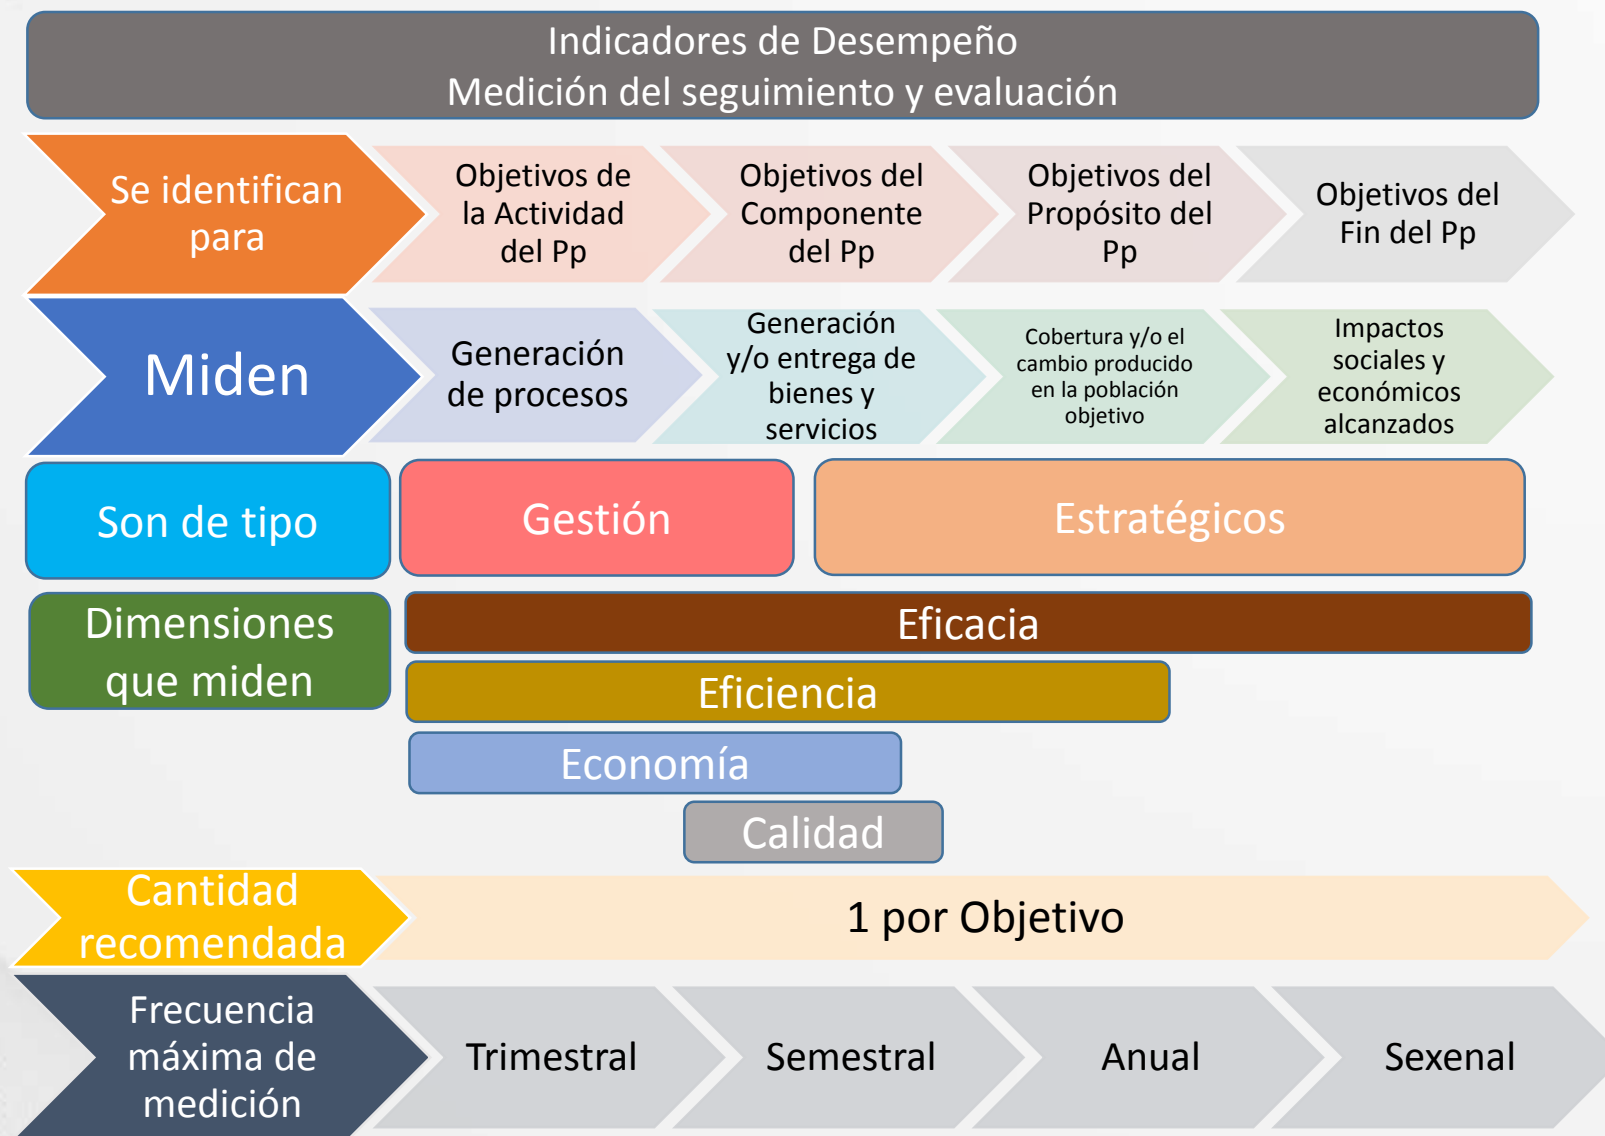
Indicadores de Desempeño
Medición del seguimiento y evaluación

Se identifican para

Objetivos de la Actividad del Pp

Objetivos del Componente del Pp

Objetivos del Propósito del Pp

Objetivos del Fin del Pp

Miden

Generación de procesos

Generación y/o entrega de bienes y servicios

Cobertura y/o el cambio producido en la población objetivo

Impactos sociales y económicos alcanzados

Son de tipo

Gestión

Estratégicos

Dimensiones que miden

Eficacia

Eficiencia

Economía

Calidad

Cantidad recomendada

1 por Objetivo

Frecuencia máxima de medición

Trimestral

Semestral

Anual

Sexenal